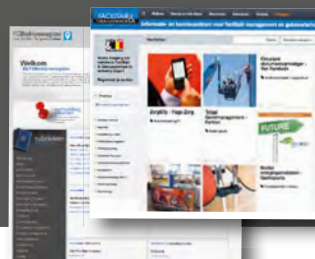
FACILITAIRE
Informatie- en kennisruimten voor facilitair management en gebouwbeheer
Nieuwsbrief
Welkom
Zorgdag - Faqa-Zorg
Efficiënt documentbeheer - Het Facebook
Totaal facilitymanagement - Vlaams
FUTURE
Rubrieken